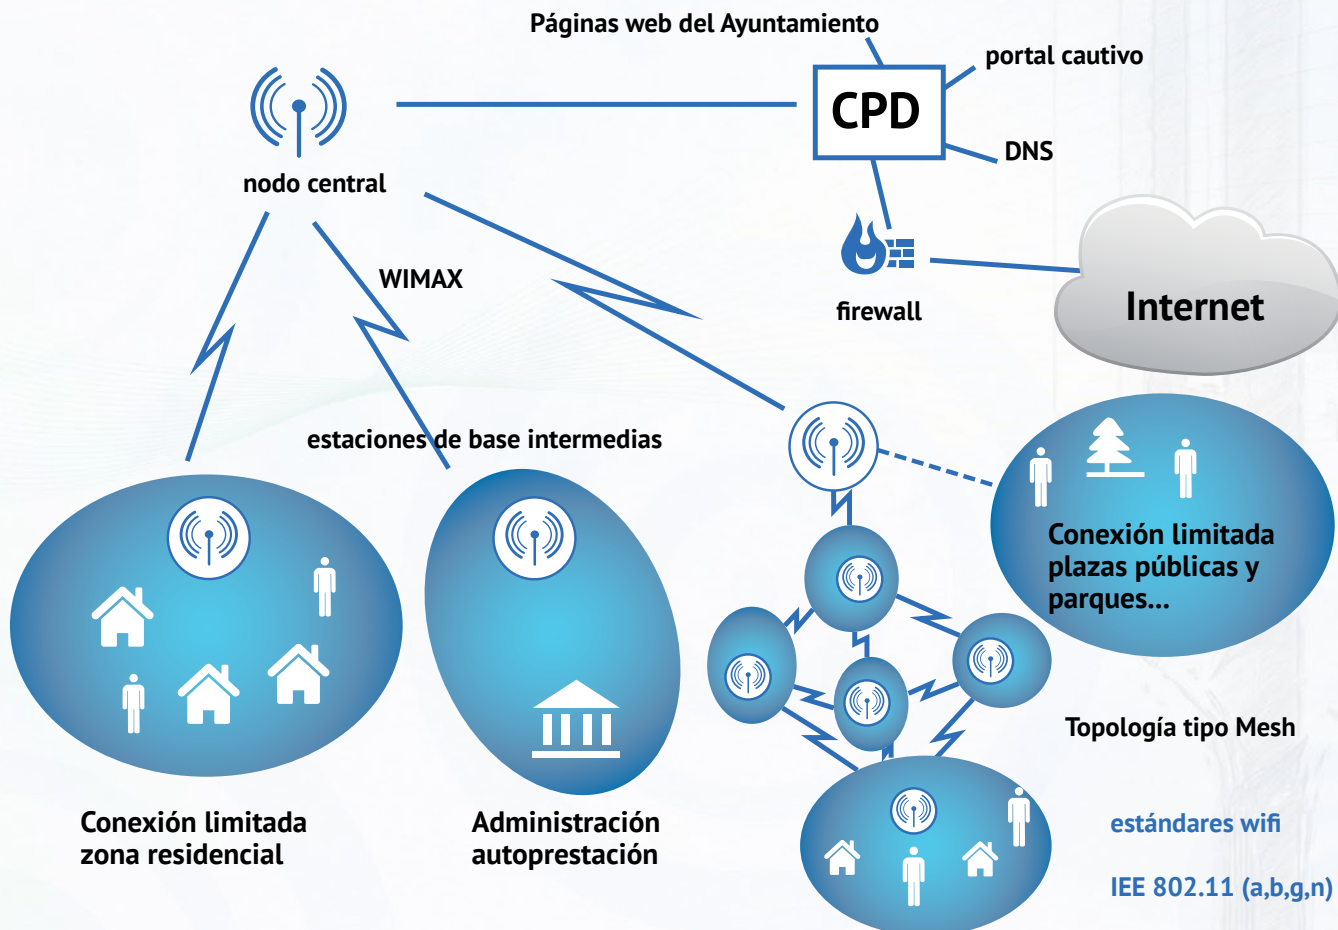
Páginas web del Ayuntamiento

portal cautivo

CPD

DNS

nodo central

WIMAX

firewall

Internet

estaciones de base intermedias

Conexión limitada plazas públicas y parques...

Topología tipo Mesh

Conexión limitada zona residencial

Administración autoprestación

estándares wifi

IEE 802.11 (a,b,g,n)